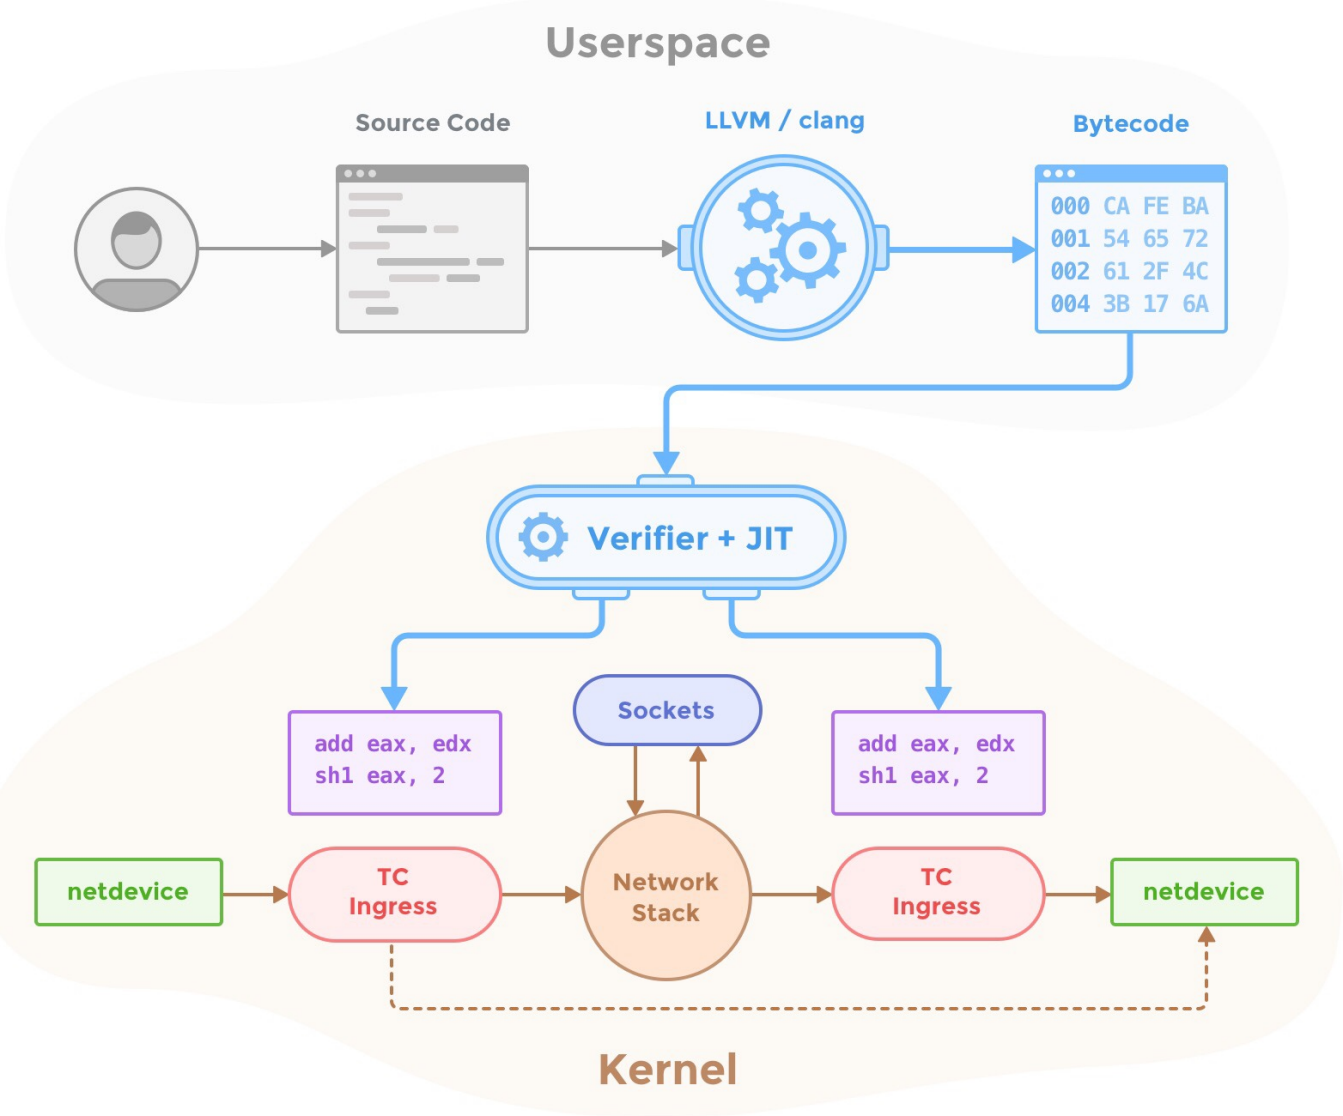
Userspace

Source Code

LLVM / clang

Bytecode

000 CA FE BA
001 54 65 72
002 61 2F 4C
004 3B 17 6A

Verifier + JIT

add eax, edx
shl eax, 2

Sockets

add eax, edx
shl eax, 2

netdevice

TC Ingress

Network Stack

TC Ingress

netdevice

Kernel